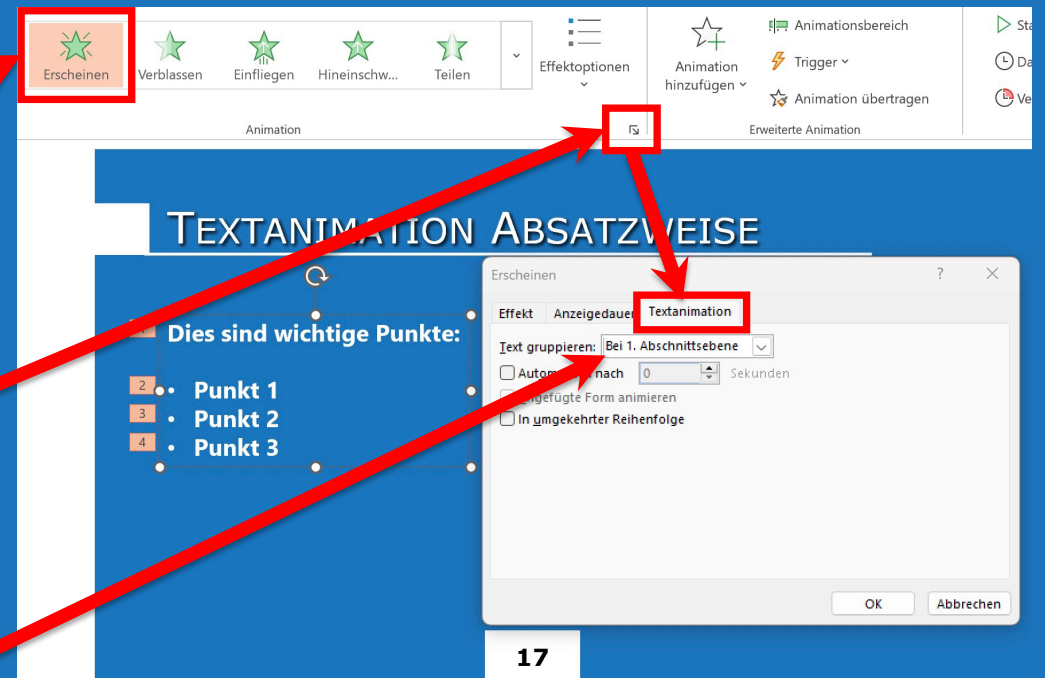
Erscheinen
Verblassen
Einfliegen
Hineinschw...
Teilen
Effektoptionen
Animation hinzufügen
Animationsbereich
Trigger
Animation übertragen
Sta
Da
Ve
Animation
Erweiterte Animation

TEXTANIMATION ABSATZWEISE

Dies sind wichtige Punkte:

2 • Punkt 1
3 • Punkt 2
4 • Punkt 3

Erscheinen
?
Effekt
Anzeigedauer
Textanimation
Text gruppieren: Bei 1. Abschnittsebene
Autom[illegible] nach 0 Sekunden
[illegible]gefügte Form animieren
In umgekehrter Reihenfolge
OK
Abbrechen

17